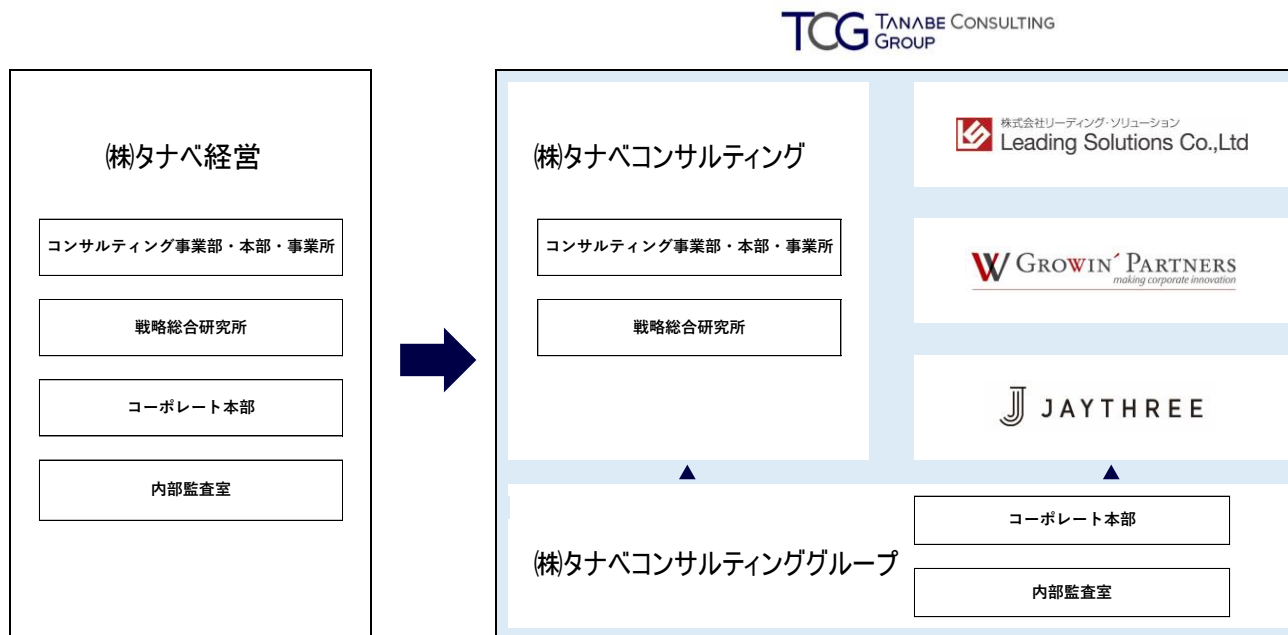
TCG TANABE CONSULTING GROUP

㈱タナベ経営

コンサルティング事業部・本部・事業所

戦略総合研究所

コーポレート本部

内部監査室

㈱タナベコンサルティング

コンサルティング事業部・本部・事業所

戦略総合研究所

株式会社リーディング・ソリューション
Leading Solutions Co.,Ltd

GROWIN´ PARTNERS
making corporate innovation

JAYTHREE

㈱タナベコンサルティンググループ

コーポレート本部

内部監査室